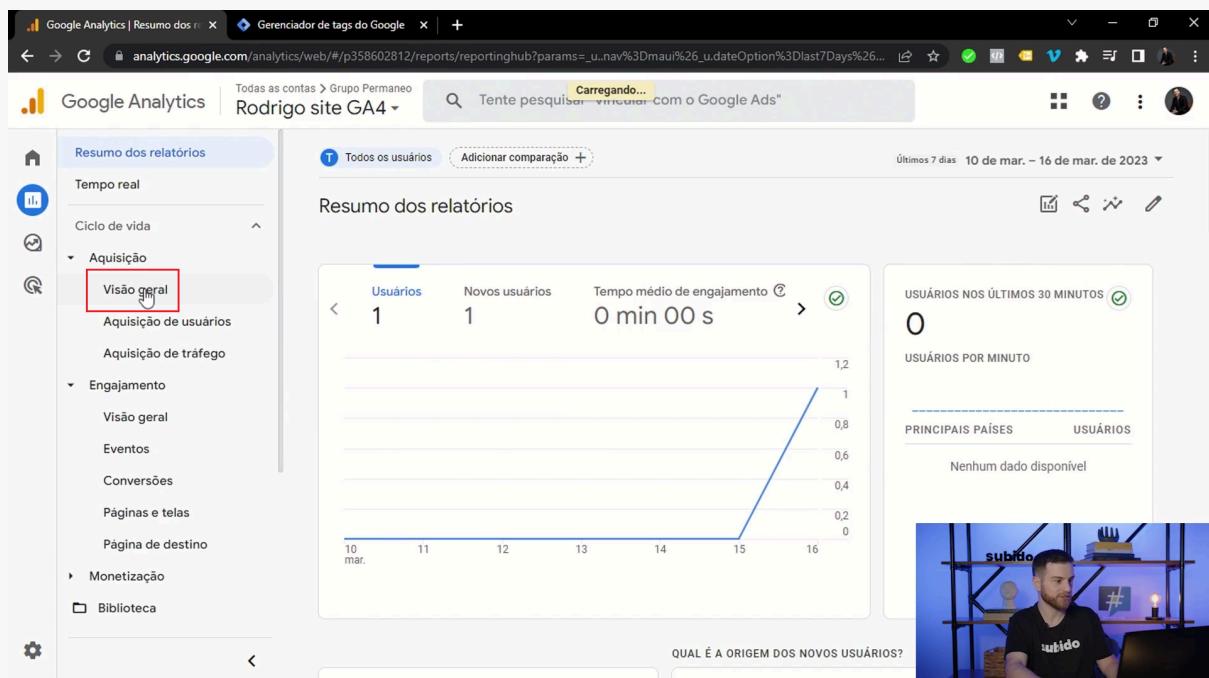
Google Analytics | Resumo dos r ×
Gerenciador de tags do Google ×
+

analytics.google.com/analytics/web/#/p358602812/reports/reportinghub?params=_u..nav%3Dmaui%26_u.dateOption%3Dlast7Days%26...

Google Analytics
Todas as contas > Grupo Permaneo
Rodrigo site GA4
Carregando...
Tente pesquisar "vincular com o Google Ads"

Resumo dos relatórios
Tempo real
Ciclo de vida
Aquisição
Visão geral
Aquisição de usuários
Aquisição de tráfego
Engajamento
Visão geral
Eventos
Conversões
Páginas e telas
Página de destino
Monetização
Biblioteca

T Todos os usuários
Adicionar comparação +
Últimos 7 dias 10 de mar. – 16 de mar. de 2023

Resumo dos relatórios

Usuários
1
Novos usuários
1
Tempo médio de engajamento
0 min 00 s

1,2
1
0,8
0,6
0,4
0,2
0
10 mar.
11
12
13
14
15
16

USUÁRIOS NOS ÚLTIMOS 30 MINUTOS
0
USUÁRIOS POR MINUTO
PRINCIPAIS PAÍSES
USUÁRIOS
Nenhum dado disponível

QUAL É A ORIGEM DOS NOVOS USUÁRIOS?

subido
subido